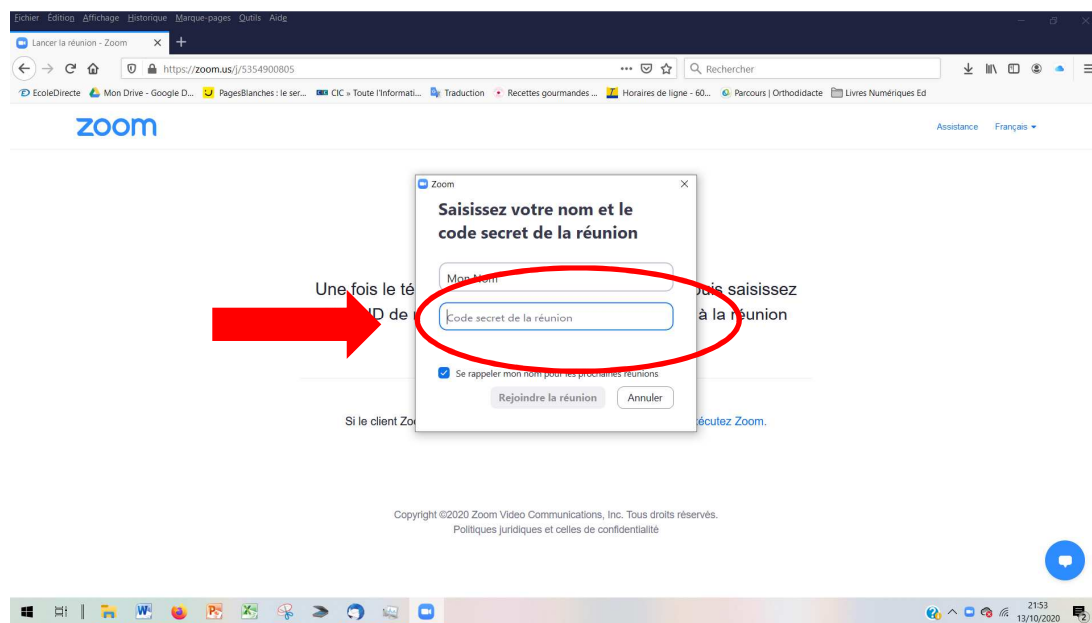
Fichier Édition Affichage Historique Marque-pages Outils Aide

Lancer la réunion - Zoom

https://zoom.us/j/5354900805

Rechercher

EcoleDirecte Mon Drive - Google D... PagesBlanches : le ser... CIC » Toute l'Informati... Traduction Recettes gourmandes ... Horaires de ligne - 60... Parcours | Orthodidacte Livres Numériques Ed

zoom

Assistance Français

Une fois le té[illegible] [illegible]uis saisissez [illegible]D de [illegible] à la réunion

Si le client Zo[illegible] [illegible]écutez Zoom.

Zoom

Saisissez votre nom et le code secret de la réunion

Mon Nom

Code secret de la réunion

Se rappeler mon nom pour les prochaines réunions

Rejoindre la réunion

Annuler

Copyright ©2020 Zoom Video Communications, Inc. Tous droits réservés.
Politiques juridiques et celles de confidentialité

21:53
13/10/2020